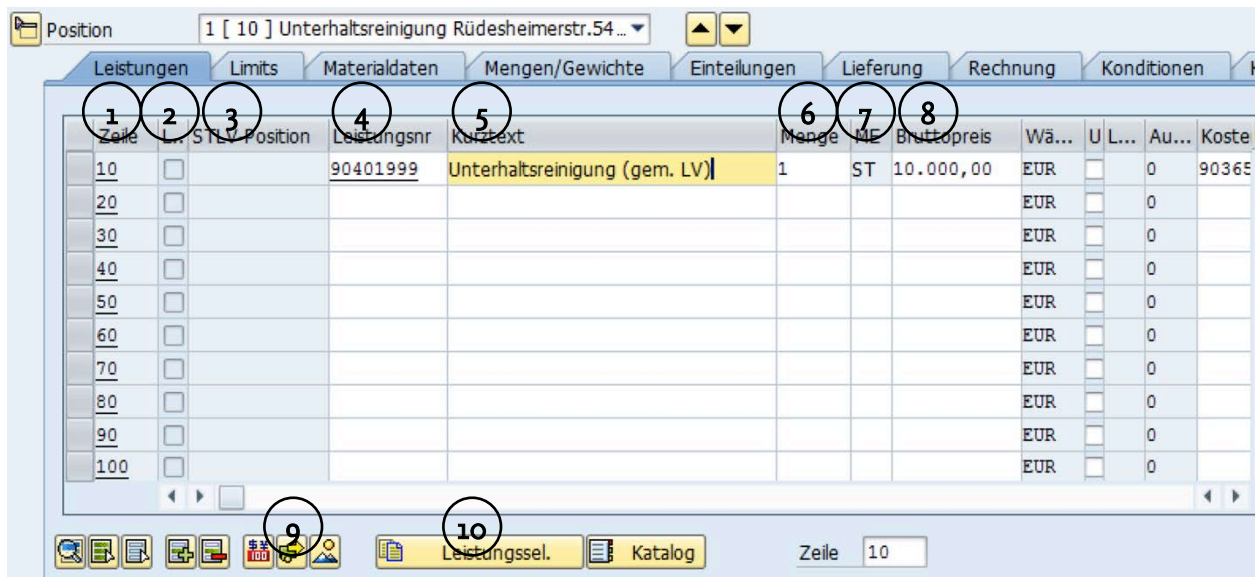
Position 1 [ 10 ] Unterhaltsreinigung Rüdesheimerstr.54 ...

Leistungen | Limits | Materialdaten | Mengen/Gewichte | Einteilungen | Lieferung | Rechnung | Konditionen

1 2 3 4 5 6 7 8

| Zeile | L.. | STLV-Position | Leistungsnr | Kurztext | Menge | ME | Bruttopreis | Wä... | U | L... | Au... | Koste |
|---|---|---|---|---|---|---|---|---|---|---|---|---|
| 10 | | | 90401999 | Unterhaltsreinigung (gem. LV) | 1 | ST | 10.000,00 | EUR | | | 0 | 90365 |
| 20 | | | | | | | | EUR | | | 0 | |
| 30 | | | | | | | | EUR | | | 0 | |
| 40 | | | | | | | | EUR | | | 0 | |
| 50 | | | | | | | | EUR | | | 0 | |
| 60 | | | | | | | | EUR | | | 0 | |
| 70 | | | | | | | | EUR | | | 0 | |
| 80 | | | | | | | | EUR | | | 0 | |
| 90 | | | | | | | | EUR | | | 0 | |
| 100 | | | | | | | | EUR | | | 0 | |

9 10

Leistungssel. Katalog Zeile 10